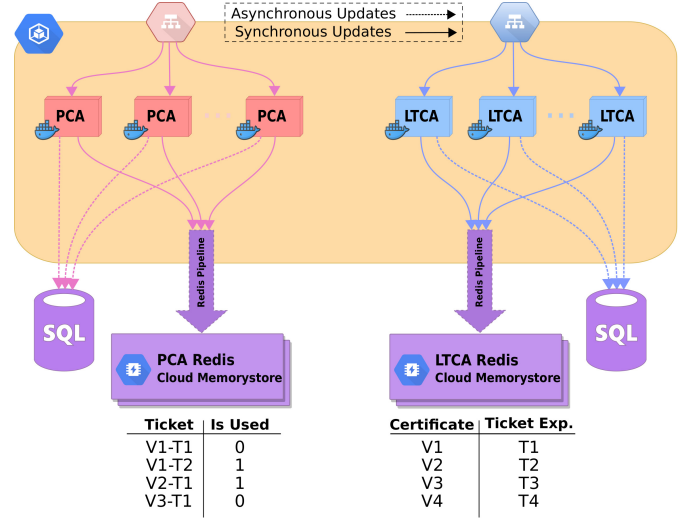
Asynchronous Updates
Synchronous Updates

PCA
PCA
PCA

LTCA
LTCA
LTCA

Redis Pipeline
Redis Pipeline

SQL
SQL

PCA Redis
Cloud Memorystore

LTCA Redis
Cloud Memorystore

| Ticket | Is Used |
|---|---|
| V1-T1 | 0 |
| V1-T2 | 1 |
| V2-T1 | 1 |
| V3-T1 | 0 |

| Certificate | Ticket Exp. |
|---|---|
| V1 | T1 |
| V2 | T2 |
| V3 | T3 |
| V4 | T4 |